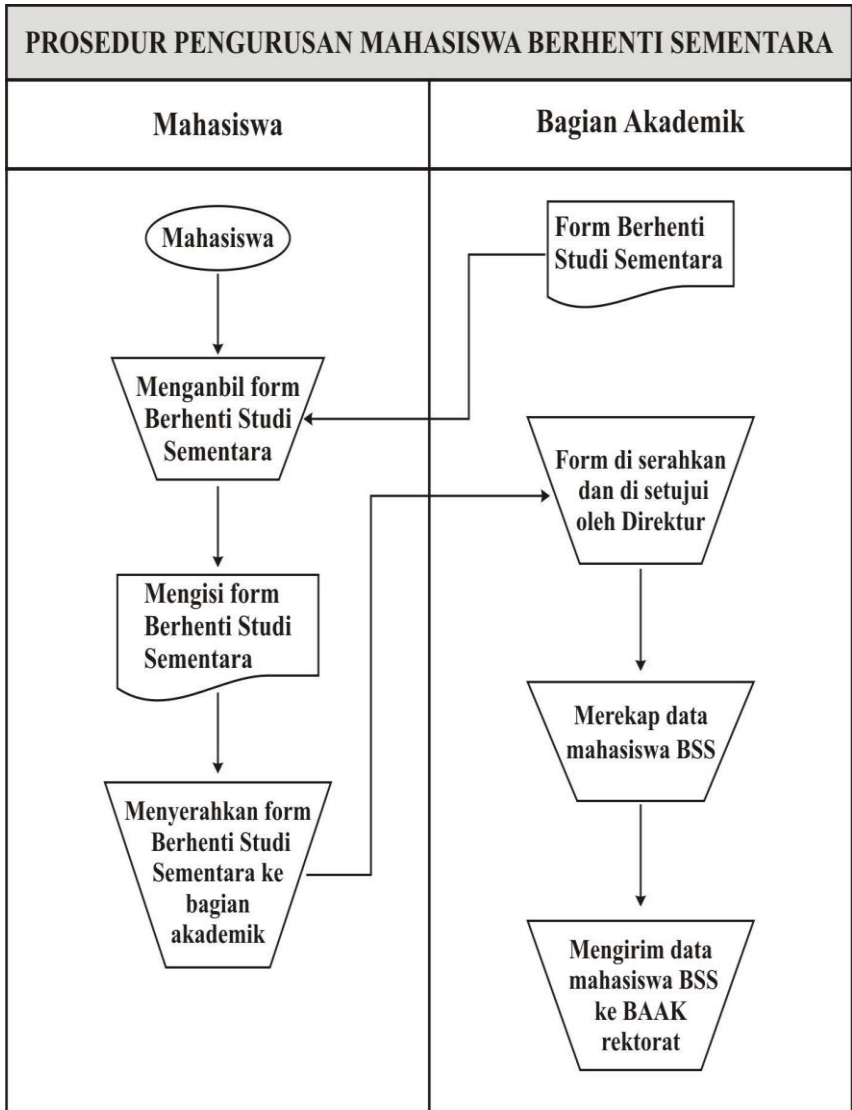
PROSEDUR PENGURUSAN MAHASISWA BERHENTI SEMENTARA

Mahasiswa

Bagian Akademik

Mahasiswa

Form Berhenti Studi Sementara

Menganbil form Berhenti Studi Sementara

Form di serahkan dan di setujui oleh Direktur

Mengisi form Berhenti Studi Sementara

Merekap data mahasiswa BSS

Menyerahkan form Berhenti Studi Sementara ke bagian akademik

Mengirim data mahasiswa BSS ke BAAK rektorat